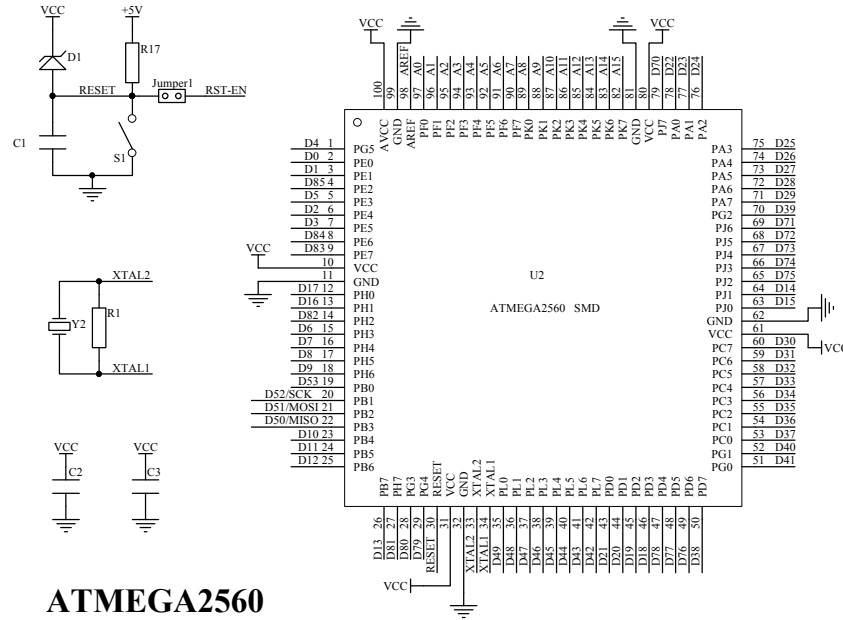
VCC
+5V
D1
R17
RESET
Jumper1
RST-EN
C1
S1
XTAL2
R1
Y2
XTAL1
VCC
C2
VCC
C3
ATMEGA2560

VCC
100 AVCC
99 GND
98 AREF
97 AREF
96 A0 PF0
95 A1 PF1
94 A2 PF2
93 A3 PF3
92 A4 PF4
91 A5 PF5
90 A6 PF6
89 A7 PF7
88 A8 PK0
87 A9 PK1
86 A10 PK2
85 A11 PK3
84 A12 PK4
83 A13 PK5
82 A14 PK6
81 A15 PK7
80 GND
79 VCC
78 D70 PJ7
77 D22 PA0
76 D23 PA1
D24 PA2
VCC

D4 1 PG5
D0 2 PE0
D1 3 PE1
D85 4 PE2
D5 5 PE3
D2 6 PE4
D3 7 PE5
D84 8 PE6
D83 9 PE7
VCC 10 VCC
11 GND
D17 12 PH0
D16 13 PH1
D82 14 PH2
D6 15 PH3
D7 16 PH4
D8 17 PH5
D9 18 PH6
D53 19 PB0
D52/SCK 20 PB1
D51/MOSI 21 PB2
D50/MISO 22 PB3
D10 23 PB4
D11 24 PB5
D12 25 PB6

U2
ATMEGA2560 SMD

PA3 75 D25
PA4 74 D26
PA5 73 D27
PA6 72 D28
PA7 71 D29
PG2 70 D39
PJ6 69 D71
PJ5 68 D72
PJ4 67 D73
PJ3 66 D74
PJ2 65 D75
PJ1 64 D14
PJ0 63 D15
GND 62
VCC 61
PC7 60 D30
PC6 59 D31
PC5 58 D32
PC4 57 D33
PC3 56 D34
PC2 55 D35
PC1 54 D36
PC0 53 D37
PG1 52 D40
PG0 51 D41
VCC

PB7 26 D13
PH7 27 D81
PG3 28 D80
PG4 29 D79
RESET 30 RESET
VCC 31
GND 32
XTAL2 33 XTAL2
XTAL1 34 XTAL1
PL0 35 D49
PL1 36 D48
PL2 37 D47
PL3 38 D46
PL4 39 D45
PL5 40 D44
PL6 41 D43
PL7 42 D42
PD0 43 D21
PD1 44 D20
PD2 45 D19
PD3 46 D18
PD4 47 D78
PD5 48 D77
PD6 49 D76
PD7 50 D38
VCC